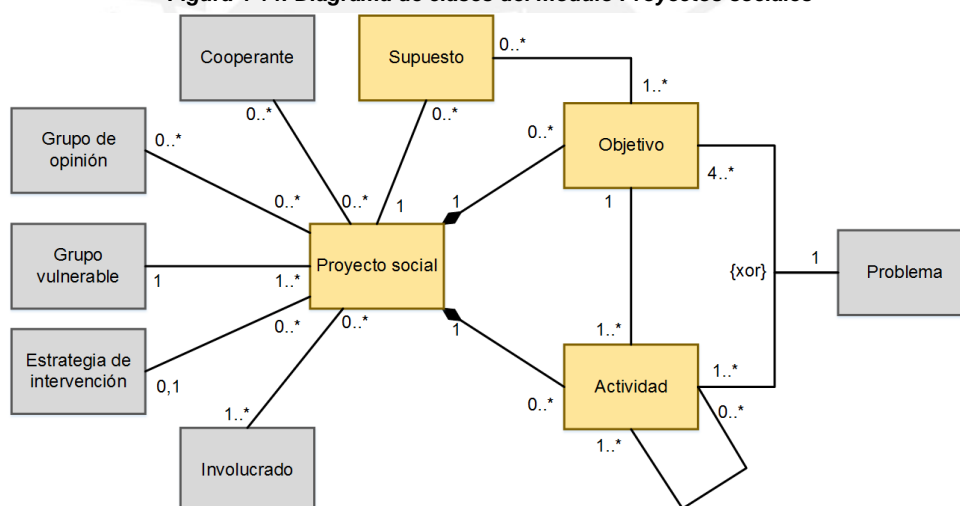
Figura 1-1: Diagrama de clases del módulo Proyectos sociales

Cooperante

Supuesto

0..*

1..*

0..*

0..*

Grupo de opinión

0..*

0..*

Objetivo

4..*

0..*

0..*

1

1

1

Grupo vulnerable

Proyecto social

{xor}

1

Problema

1

1..*

0..*

0..*

1

1..*

Estrategia de intervención

0,1

1..*

Actividad

1..*

0..*

0..*

1..*

Involucrado